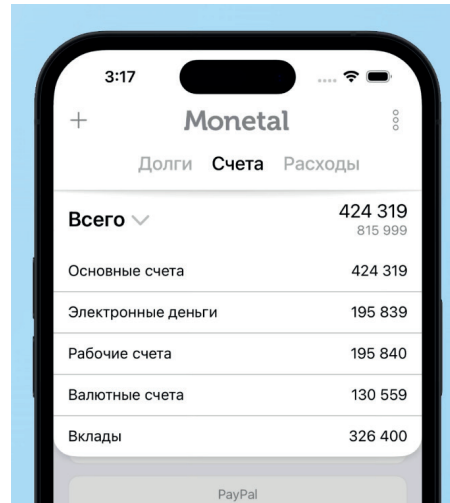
3:17

+ Monetal

Долги Счета Расходы

Всего 424 319
815 999

| | |
|---|---|
| Основные счета | 424 319 |
| Электронные деньги | 195 839 |
| Рабочие счета | 195 840 |
| Валютные счета | 130 559 |
| Вклады | 326 400 |

PayPal